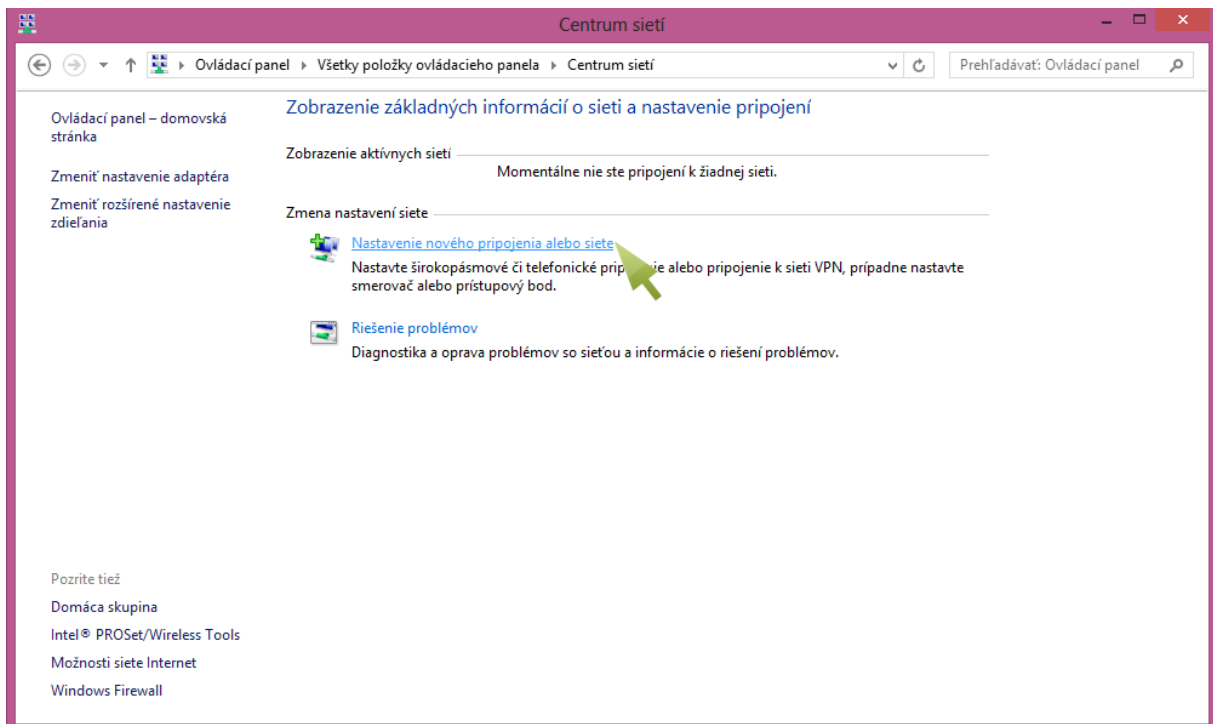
Centrum sietí

Ovládací panel ▸ Všetky položky ovládacieho panela ▸ Centrum sietí

Prehľadávať: Ovládací panel

Ovládací panel – domovská stránka

Zmeniť nastavenie adaptéra

Zmeniť rozšírené nastavenie zdieľania

Zobrazenie základných informácií o sieti a nastavenie pripojení

Zobrazenie aktívnych sietí

Momentálne nie ste pripojení k žiadnej sieti.

Zmena nastavení siete

Nastavenie nového pripojenia alebo siete

Nastavte širokopásmové či telefonické prip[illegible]ie alebo pripojenie k sieti VPN, prípadne nastavte smerovač alebo prístupový bod.

Riešenie problémov

Diagnostika a oprava problémov so sieťou a informácie o riešení problémov.

Pozrite tiež

Domáca skupina

Intel® PROSet/Wireless Tools

Možnosti siete Internet

Windows Firewall